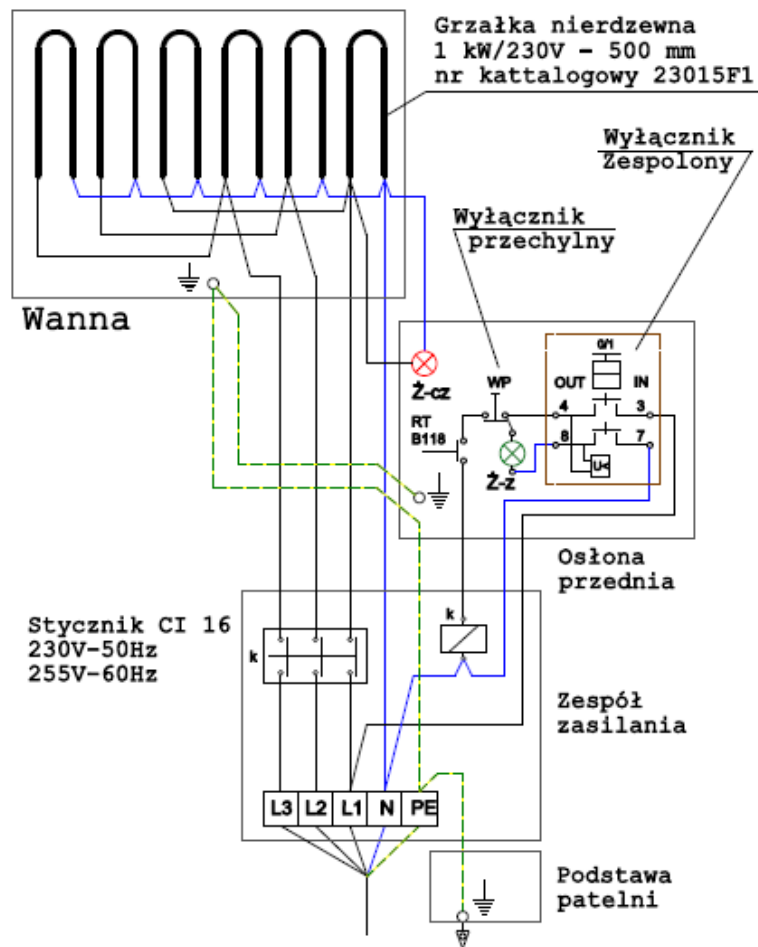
Grzałka nierdzewna
1 kW/230V - 500 mm
nr kattalogowy 23015F1

Wyłącznik
Zespolony

Wyłącznik
przechylny

Wanna

Ż-cz

WP

OUT

IN

0/1

4

3

8

7

RT
B118

Ż-z

U<

Osłona
przednia

Stycznik CI 16
230V-50Hz
255V-60Hz

k

k

Zespół
zasilania

L3 L2 L1 N PE

Podstawa
patelni